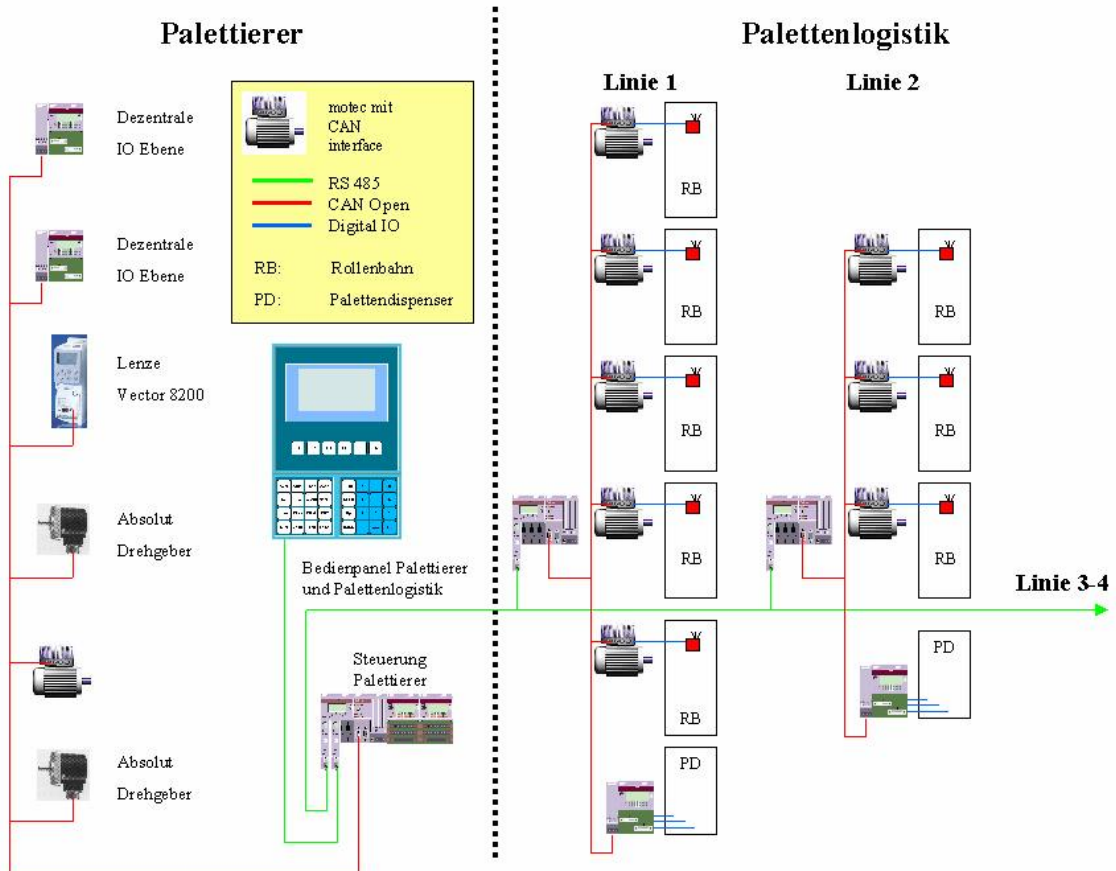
Palettierer

Palettenlogistik

Linie 1

Linie 2

Dezentrale IO Ebene

Dezentrale IO Ebene

Lenze Vector 8200

Absolut Drehgeber

Absolut Drehgeber

motec mit CAN interface

RS 485
CAN Open
Digital IO

RB: Rollenbahn

PD: Palettendispenser

Bedienpanel Palettierer und Palettenlogistik

Steuerung Palettierer

RB

RB

RB

RB

RB

PD

RB

RB

RB

PD

Linie 3-4